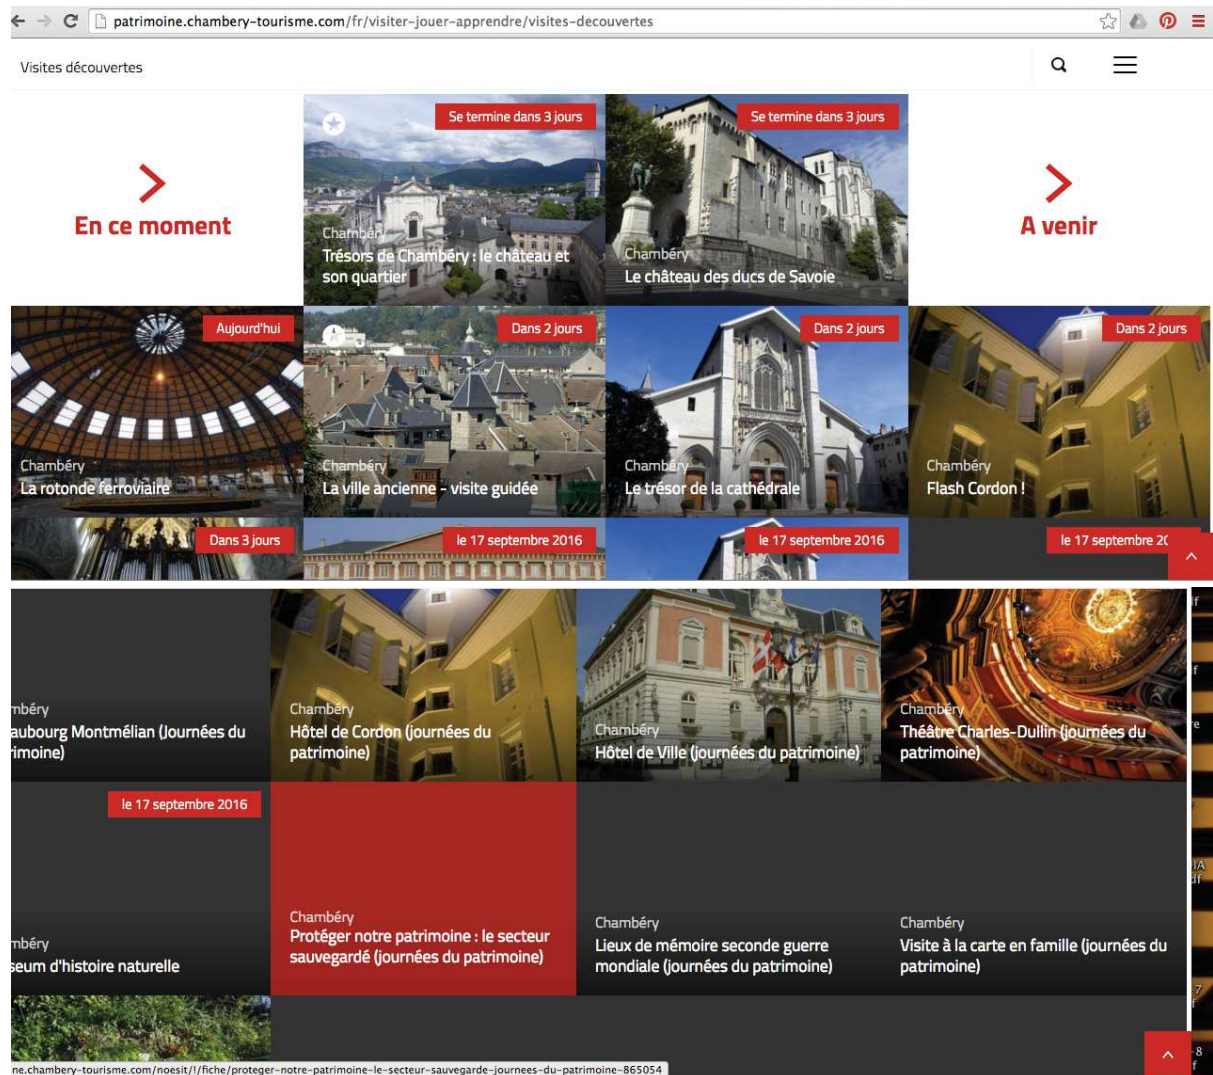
patrimoine.chambery-tourisme.com/fr/visiter-jouer-apprendre/visites-decouvertes

Visites découvertes

En ce moment

Se termine dans 3 jours
Chambéry
Trésors de Chambéry : le château et son quartier

Se termine dans 3 jours
Chambéry
Le château des ducs de Savoie

A venir

Aujourd'hui
Chambéry
La rotonde ferroviaire

Dans 2 jours
Chambéry
La ville ancienne - visite guidée

Dans 2 jours
Chambéry
Le trésor de la cathédrale

Dans 2 jours
Chambéry
Flash Cordon !

Dans 3 jours

le 17 septembre 2016

le 17 septembre 2016

le 17 septembre 2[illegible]

mbéry
aubourg Montmélian (Journées du imoine)

Chambéry
Hôtel de Cordon (journées du patrimoine)

Chambéry
Hôtel de Ville (journées du patrimoine)

Chambéry
Théâtre Charles-Dullin (journées du patrimoine)

le 17 septembre 2016
mbéry
seum d'histoire naturelle

Chambéry
Protéger notre patrimoine : le secteur sauvegardé (journées du patrimoine)

Chambéry
Lieux de mémoire seconde guerre mondiale (journées du patrimoine)

Chambéry
Visite à la carte en famille (journées du patrimoine)

ne.chambery-tourisme.com/noesit/!/fiche/proteger-notre-patrimoine-le-secteur-sauvegarde-journees-du-patrimoine-865054